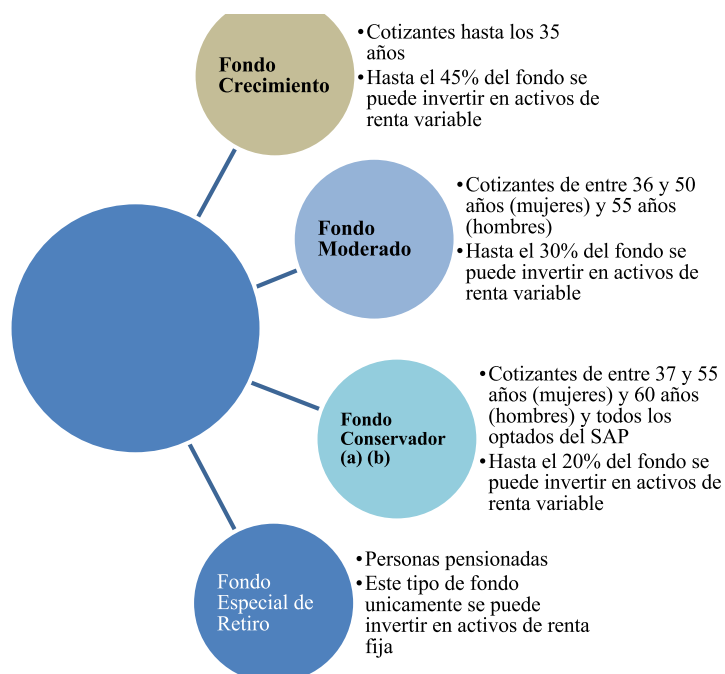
Fondo Crecimiento

•Cotizantes hasta los 35 años
•Hasta el 45% del fondo se puede invertir en activos de renta variable

Fondo Moderado

•Cotizantes de entre 36 y 50 años (mujeres) y 55 años (hombres)
•Hasta el 30% del fondo se puede invertir en activos de renta variable

Fondo Conservador (a) (b)

•Cotizantes de entre 37 y 55 años (mujeres) y 60 años (hombres) y todos los optados del SAP
•Hasta el 20% del fondo se puede invertir en activos de renta variable

Fondo Especial de Retiro

•Personas pensionadas
•Este tipo de fondo unicamente se puede invertir en activos de renta fija